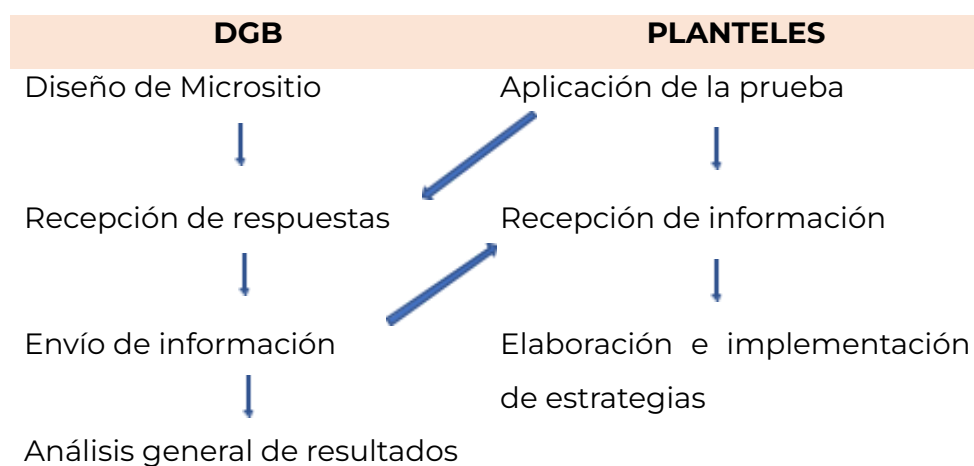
| DGB | PLANTELES |
|---|---|
| Diseño de Micrositio | Aplicación de la prueba |
| Recepción de respuestas | Recepción de información |
| Envío de información | Elaboración e implementación de estrategias |
| Análisis general de resultados | |